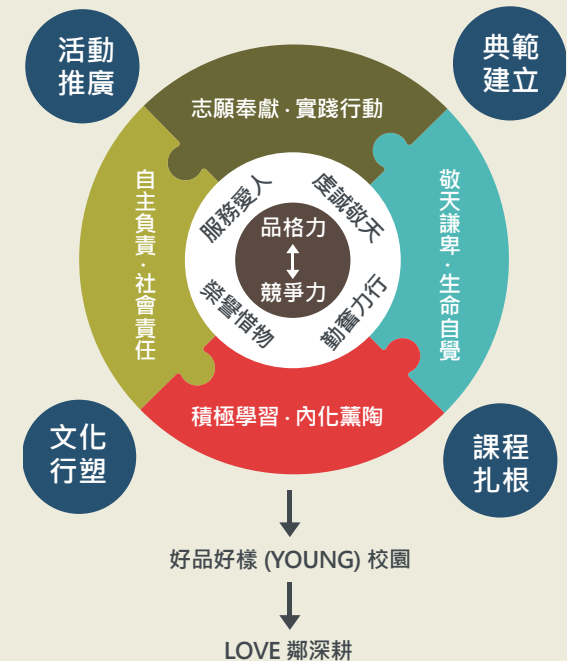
活動推廣

典範建立

志願奉獻・實踐行動

自主負責・社會責任

敬天謙卑・生命自覺

服務愛人

虔誠敬天

品格力

競爭力

榮譽惜物

勤奮力行

積極學習・內化薰陶

文化行塑

課程扎根

好品好樣 (YOUNG) 校園

LOVE 鄉深耕